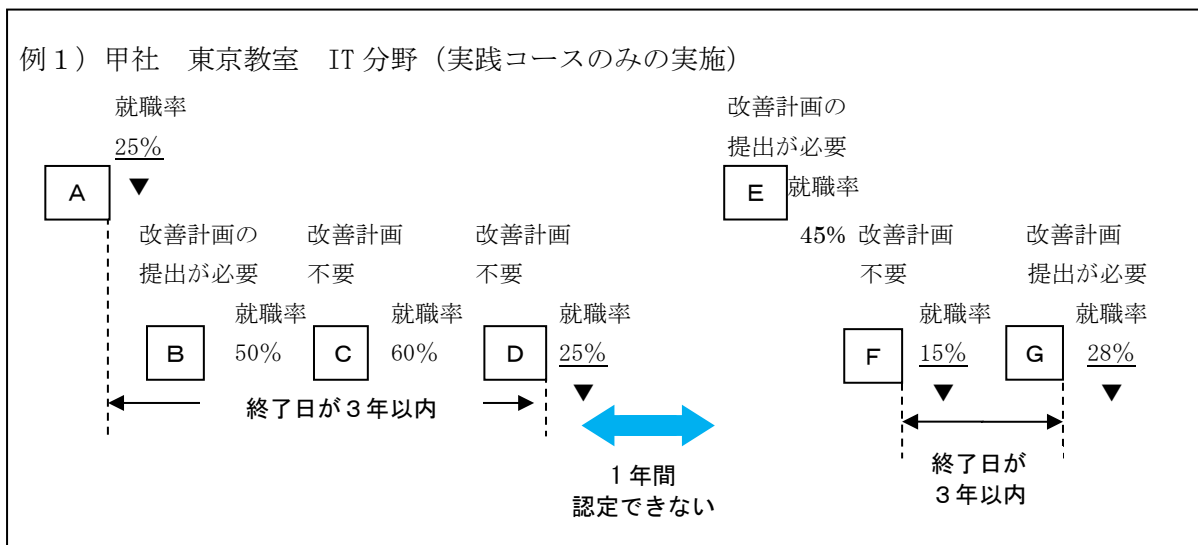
例１）甲社　東京教室　IT 分野（実践コースのみの実施）

就職率
25%

A

改善計画の提出が必要

B

就職率
50%

改善計画
不要

C

就職率
60%

改善計画
不要

D

就職率
25%

終了日が３年以内

１年間
認定できない

改善計画の
提出が必要

E

就職率
45%

改善計画
不要

F

就職率
15%

改善計画
提出が必要

G

就職率
28%

終了日が
３年以内